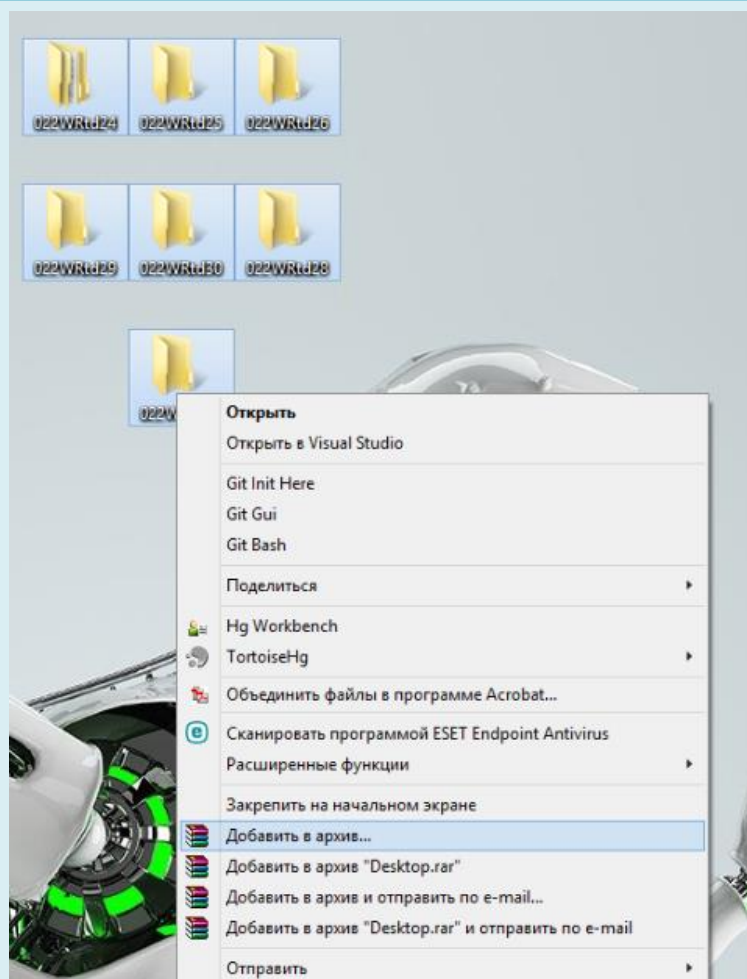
022WRtd24 022WRtd25 022WRtd26

022WRtd29 022WRtd30 022WRtd28

022W

Открыть
Открыть в Visual Studio
Git Init Here
Git Gui
Git Bash
Поделиться
Hg Workbench
TortoiseHg
Объединить файлы в программе Acrobat...
Сканировать программой ESET Endpoint Antivirus
Расширенные функции
Закрепить на начальном экране
Добавить в архив...
Добавить в архив "Desktop.rar"
Добавить в архив и отправить по e-mail...
Добавить в архив "Desktop.rar" и отправить по e-mail
Отправить